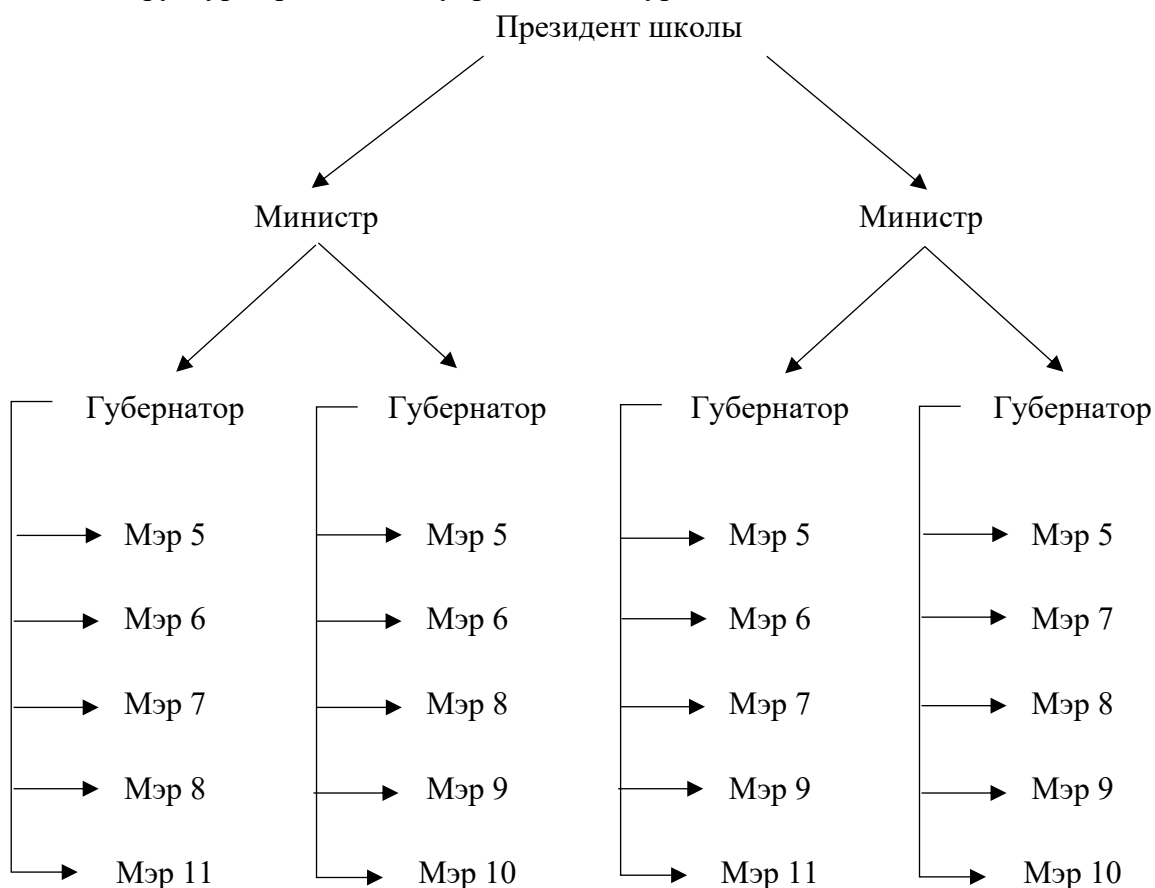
Президент школы

Министр

Губернатор

Мэр 5

Мэр 6

Мэр 7

Мэр 8

Мэр 11

Губернатор

Мэр 5

Мэр 6

Мэр 8

Мэр 9

Мэр 10

Министр

Губернатор

Мэр 5

Мэр 6

Мэр 7

Мэр 9

Мэр 11

Губернатор

Мэр 5

Мэр 7

Мэр 8

Мэр 9

Мэр 10